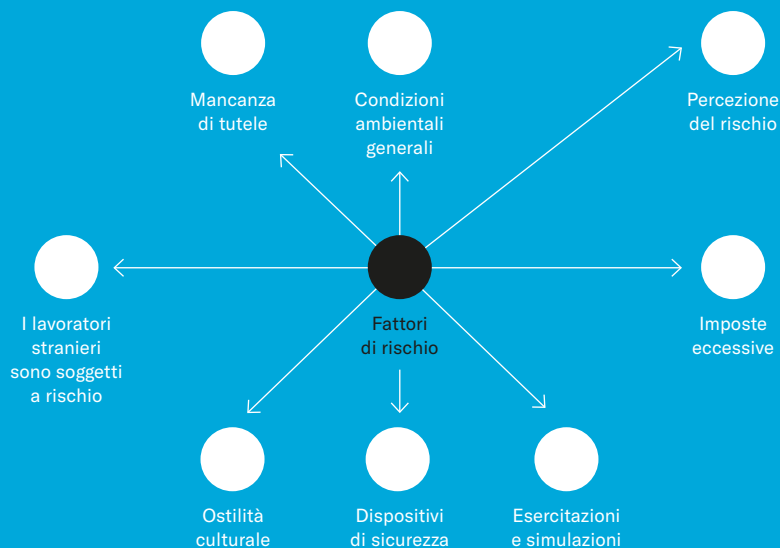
Mancanza di tutele

Condizioni ambientali generali

Percezione del rischio

I lavoratori stranieri sono soggetti a rischio

Fattori di rischio

Imposte eccessive

Ostilità culturale

Dispositivi di sicurezza

Esercitazioni e simulazioni